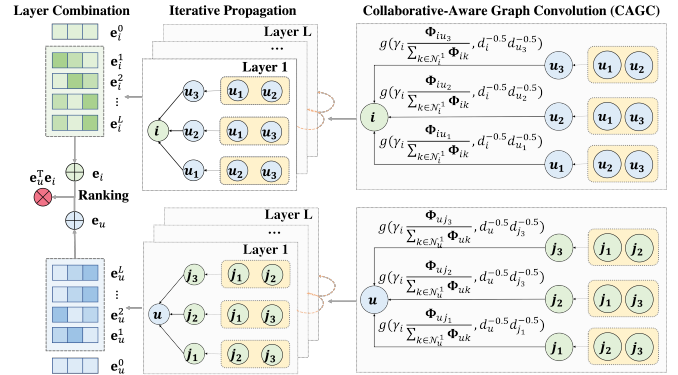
Layer Combination

$\mathbf{e}_i^0$

$\mathbf{e}_i^1$

$\mathbf{e}_i^2$

$\vdots$

$\mathbf{e}_i^L$

$\mathbf{e}_i$

$\mathbf{e}_u^{\mathrm{T}}\mathbf{e}_i$

Ranking

$\mathbf{e}_u$

$\mathbf{e}_u^L$

$\vdots$

$\mathbf{e}_u^2$

$\mathbf{e}_u^1$

$\mathbf{e}_u^0$

Iterative Propagation

Layer L

...

Layer 1

$i$ $u_3$ $u_1$ $u_2$ $u_2$ $u_1$ $u_3$ $u_1$ $u_2$ $u_3$

Layer L

...

Layer 1

$u$ $j_3$ $j_1$ $j_2$ $j_2$ $j_1$ $j_3$ $j_1$ $j_2$ $j_3$

Collaborative-Aware Graph Convolution (CAGC)

$g(\gamma_i \frac{\mathbf{\Phi}_{iu_3}}{\sum_{k\in\mathcal{N}_i^1}\mathbf{\Phi}_{ik}}, d_i^{-0.5}d_{u_3}^{-0.5})$

$u_3$ $u_1$ $u_2$

$g(\gamma_i \frac{\mathbf{\Phi}_{iu_2}}{\sum_{k\in\mathcal{N}_i^1}\mathbf{\Phi}_{ik}}, d_i^{-0.5}d_{u_2}^{-0.5})$

$i$ $u_2$ $u_1$ $u_3$

$g(\gamma_i \frac{\mathbf{\Phi}_{iu_1}}{\sum_{k\in\mathcal{N}_i^1}\mathbf{\Phi}_{ik}}, d_i^{-0.5}d_{u_1}^{-0.5})$

$u_1$ $u_2$ $u_3$

$g(\gamma_i \frac{\mathbf{\Phi}_{uj_3}}{\sum_{k\in\mathcal{N}_u^1}\mathbf{\Phi}_{uk}}, d_u^{-0.5}d_{j_3}^{-0.5})$

$j_3$ $j_1$ $j_2$

$g(\gamma_i \frac{\mathbf{\Phi}_{uj_2}}{\sum_{k\in\mathcal{N}_u^1}\mathbf{\Phi}_{uk}}, d_u^{-0.5}d_{j_2}^{-0.5})$

$u$ $j_2$ $j_1$ $j_3$

$g(\gamma_i \frac{\mathbf{\Phi}_{uj_1}}{\sum_{k\in\mathcal{N}_u^1}\mathbf{\Phi}_{uk}}, d_u^{-0.5}d_{j_1}^{-0.5})$

$j_1$ $j_2$ $j_3$